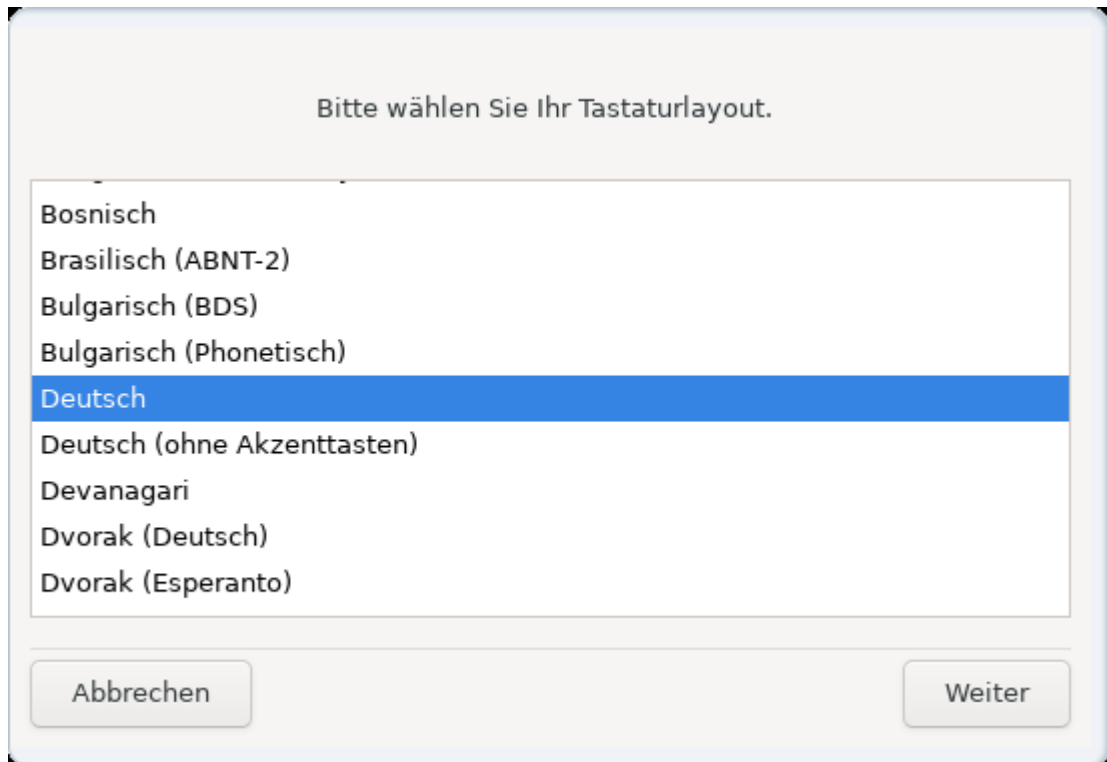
Bitte wählen Sie Ihr Tastaturlayout.

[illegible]
Bosnisch
Brasilisch (ABNT-2)
Bulgarisch (BDS)
Bulgarisch (Phonetisch)
Deutsch
Deutsch (ohne Akzenttasten)
Devanagari
Dvorak (Deutsch)
Dvorak (Esperanto)

Abbrechen
Weiter